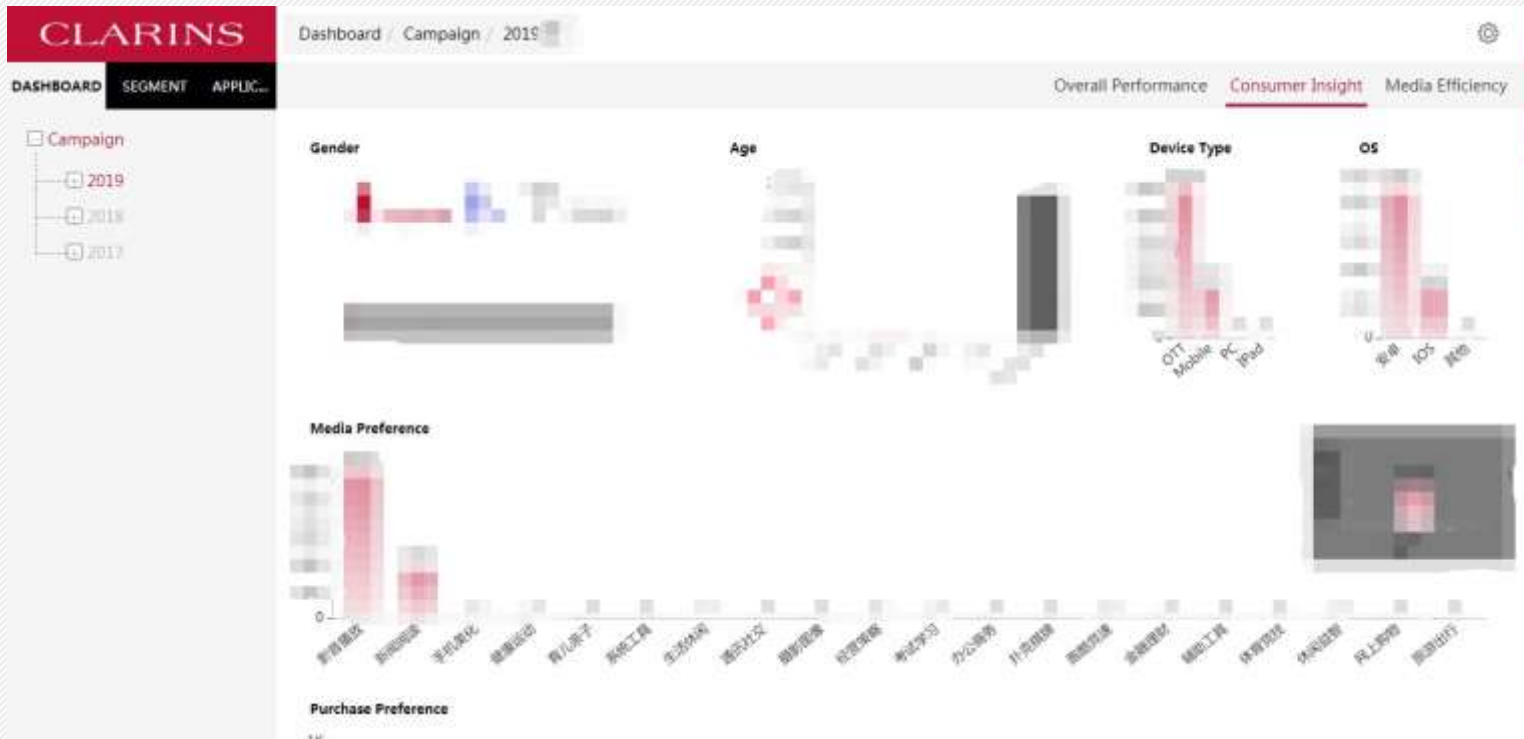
CLARINS

DASHBOARD SEGMENT APPLIC...

Campaign
2019
2018
2017

Dashboard / Campaign / 2019

Overall Performance Consumer Insight Media Efficiency

Gender

Age

Device Type

OTT Mobile PC iPad

OS

安卓 IOS 其他

Media Preference

0

影音播放 新闻阅读 手机美化 健康运动 育儿亲子 系统工具 生活休闲 通讯社交 摄影图像 拍摄美颜 考试学习 办公商务 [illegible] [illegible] 金融理财 辅助工具 体育竞技 休闲益智 网上购物 旅游出行

Purchase Preference